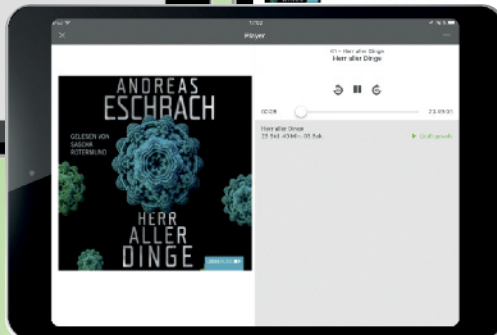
17:52

Player

01 - Herr aller Dinge
Herr aller Dinge

00:08

23:55:51

Herr aller Dinge
23 Std. 43 Min. 35 Sek.

▶ Zuletzt gehört

ANDREAS ESCHBACH

GELESEN VON SASCHA ROTERMUND

HERR ALLER DINGE

LÜBBE AUDIO